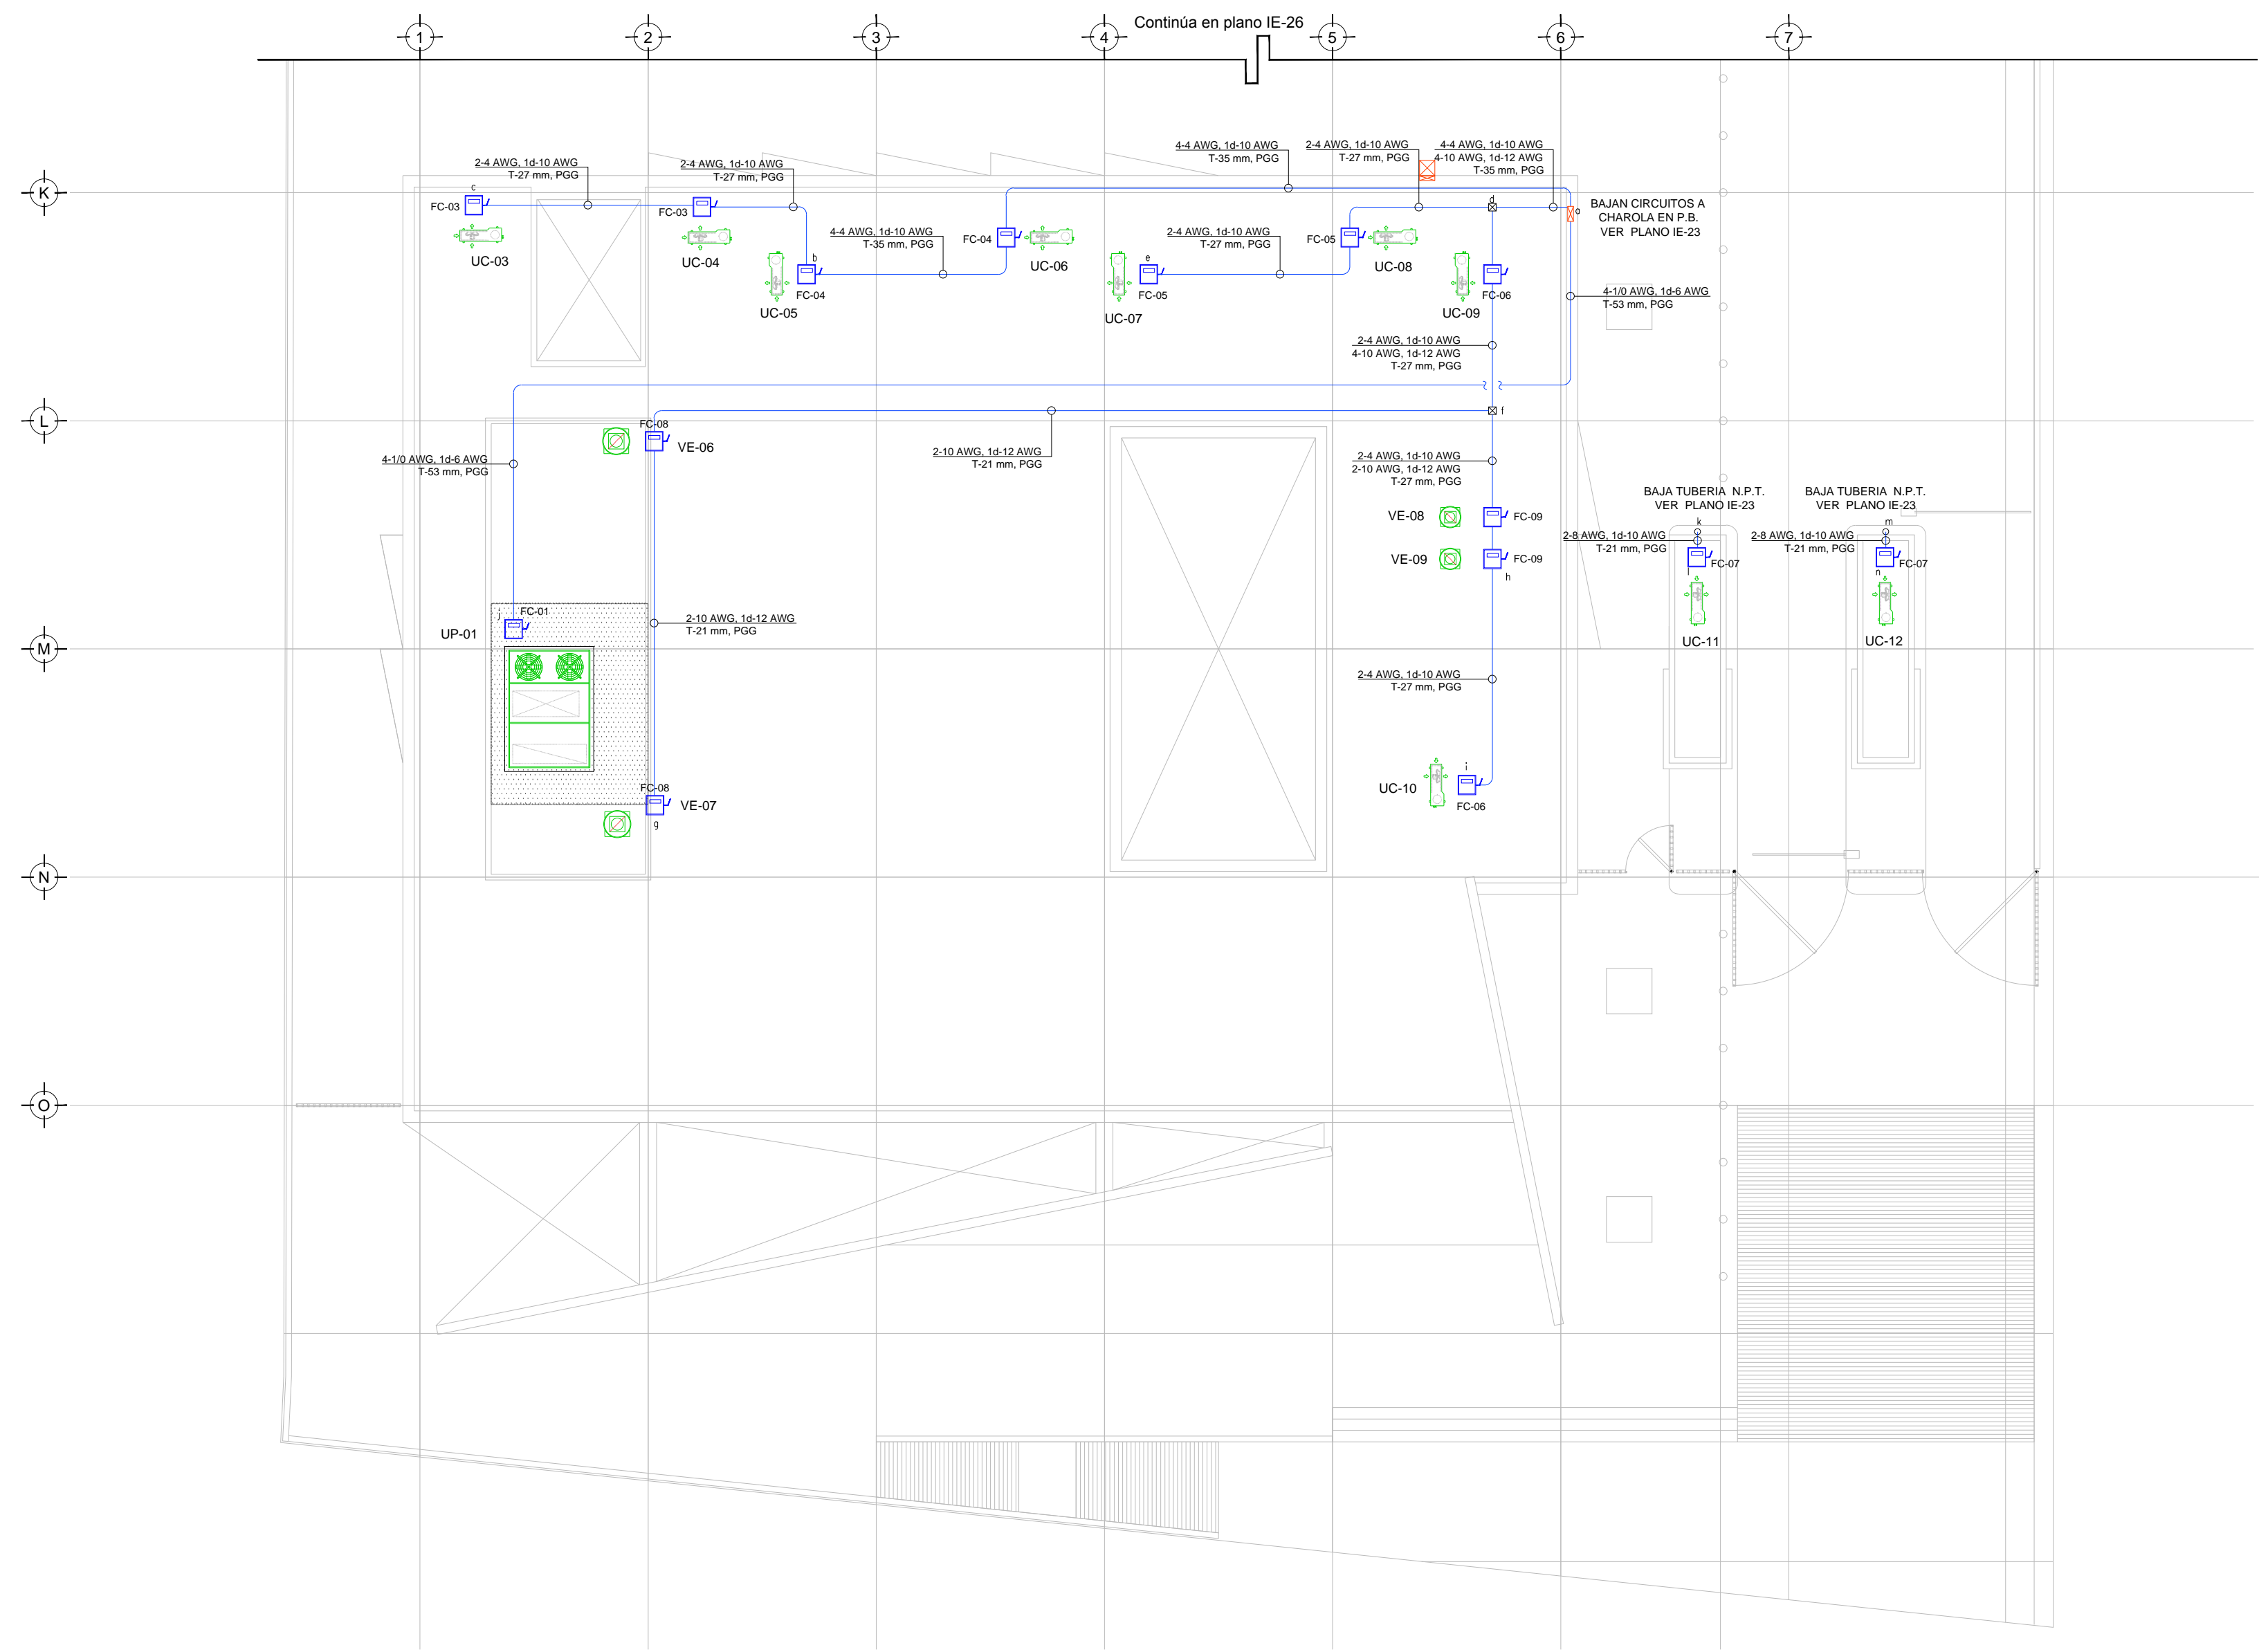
1
2
3
4
Continúa en plano IE-26
5
6
7

K
L
M
N
O

2-4 AWG, 1d-10 AWG
T-27 mm, PGG
c
FC-03
UC-03

2-4 AWG, 1d-10 AWG
T-27 mm, PGG
FC-03
UC-04

4-4 AWG, 1d-10 AWG
T-35 mm, PGG
b
FC-04
UC-05

FC-04
UC-06

4-4 AWG, 1d-10 AWG
T-35 mm, PGG

2-4 AWG, 1d-10 AWG
T-27 mm, PGG
e
FC-05
UC-07

2-4 AWG, 1d-10 AWG
T-27 mm, PGG

FC-05
UC-08

4-4 AWG, 1d-10 AWG
4-10 AWG, 1d-12 AWG
T-35 mm, PGG
d
a

BAJAN CIRCUITOS A CHAROLA EN P.B. VER PLANO IE-23

FC-06
UC-09

4-1/0 AWG, 1d-6 AWG
T-53 mm, PGG

2-4 AWG, 1d-10 AWG
4-10 AWG, 1d-12 AWG
T-27 mm, PGG

f
FC-08
VE-06

4-1/0 AWG, 1d-6 AWG
T-53 mm, PGG

2-10 AWG, 1d-12 AWG
T-21 mm, PGG

2-4 AWG, 1d-10 AWG
2-10 AWG, 1d-12 AWG
T-27 mm, PGG

VE-08
FC-09
VE-09
FC-09
h

BAJA TUBERIA N.P.T. VER PLANO IE-23
k
2-8 AWG, 1d-10 AWG
T-21 mm, PGG
FC-07
UC-11

BAJA TUBERIA N.P.T. VER PLANO IE-23
m
2-8 AWG, 1d-10 AWG
T-21 mm, PGG
n
FC-07
UC-12

j
FC-01
UP-01

2-10 AWG, 1d-12 AWG
T-21 mm, PGG

2-4 AWG, 1d-10 AWG
T-27 mm, PGG

FC-08
VE-07
g

i
UC-10
FC-06